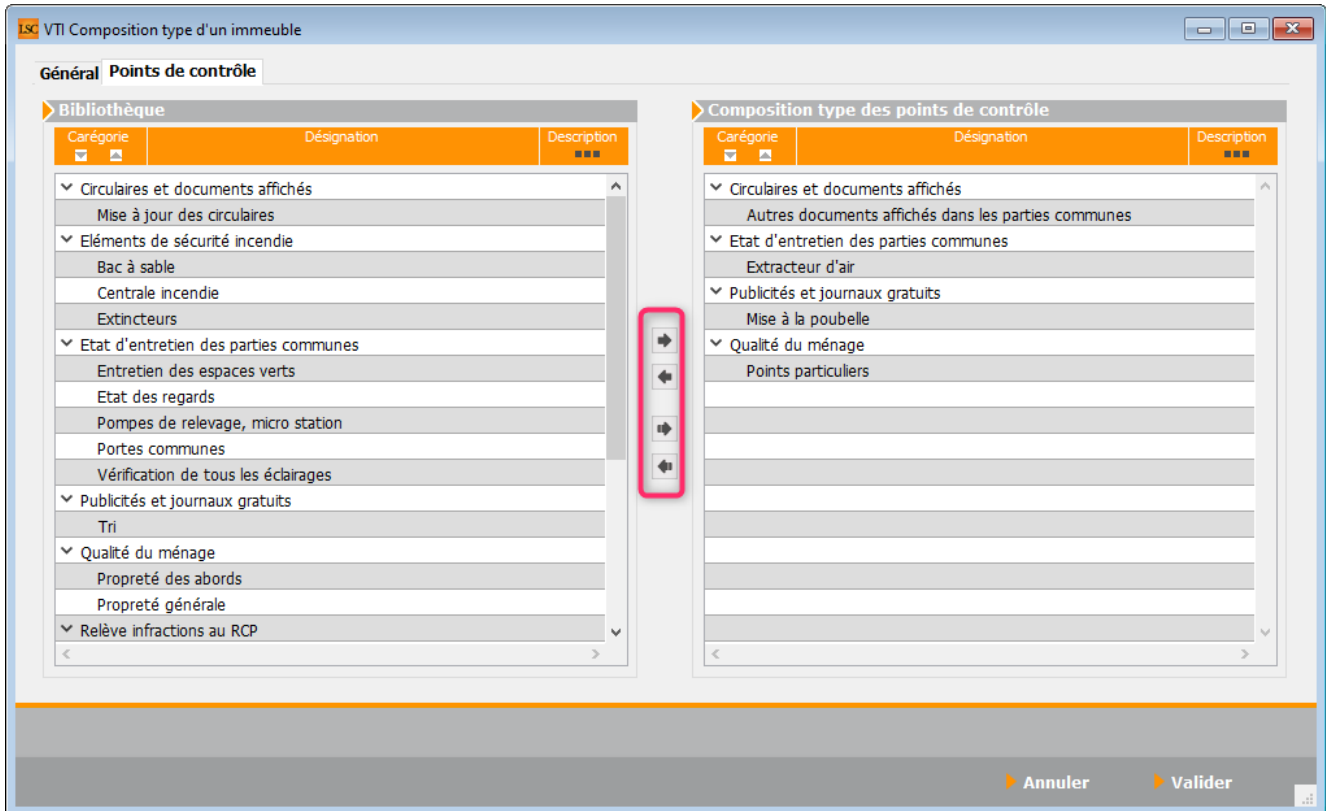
LSC VTI Composition type d'un immeuble

Général Points de contrôle

Bibliothèque

| Carégorie | Désignation | Description |
|---|---|---|

Circulaires et documents affichés
Mise à jour des circulaires
Eléments de sécurité incendie
Bac à sable
Centrale incendie
Extincteurs
Etat d'entretien des parties communes
Entretien des espaces verts
Etat des regards
Pompes de relevage, micro station
Portes communes
Vérification de tous les éclairages
Publicités et journaux gratuits
Tri
Qualité du ménage
Propreté des abords
Propreté générale
Relève infractions au RCP

Composition type des points de contrôle

| Carégorie | Désignation | Description |
|---|---|---|

Circulaires et documents affichés
Autres documents affichés dans les parties communes
Etat d'entretien des parties communes
Extracteur d'air
Publicités et journaux gratuits
Mise à la poubelle
Qualité du ménage
Points particuliers

Annuler Valider